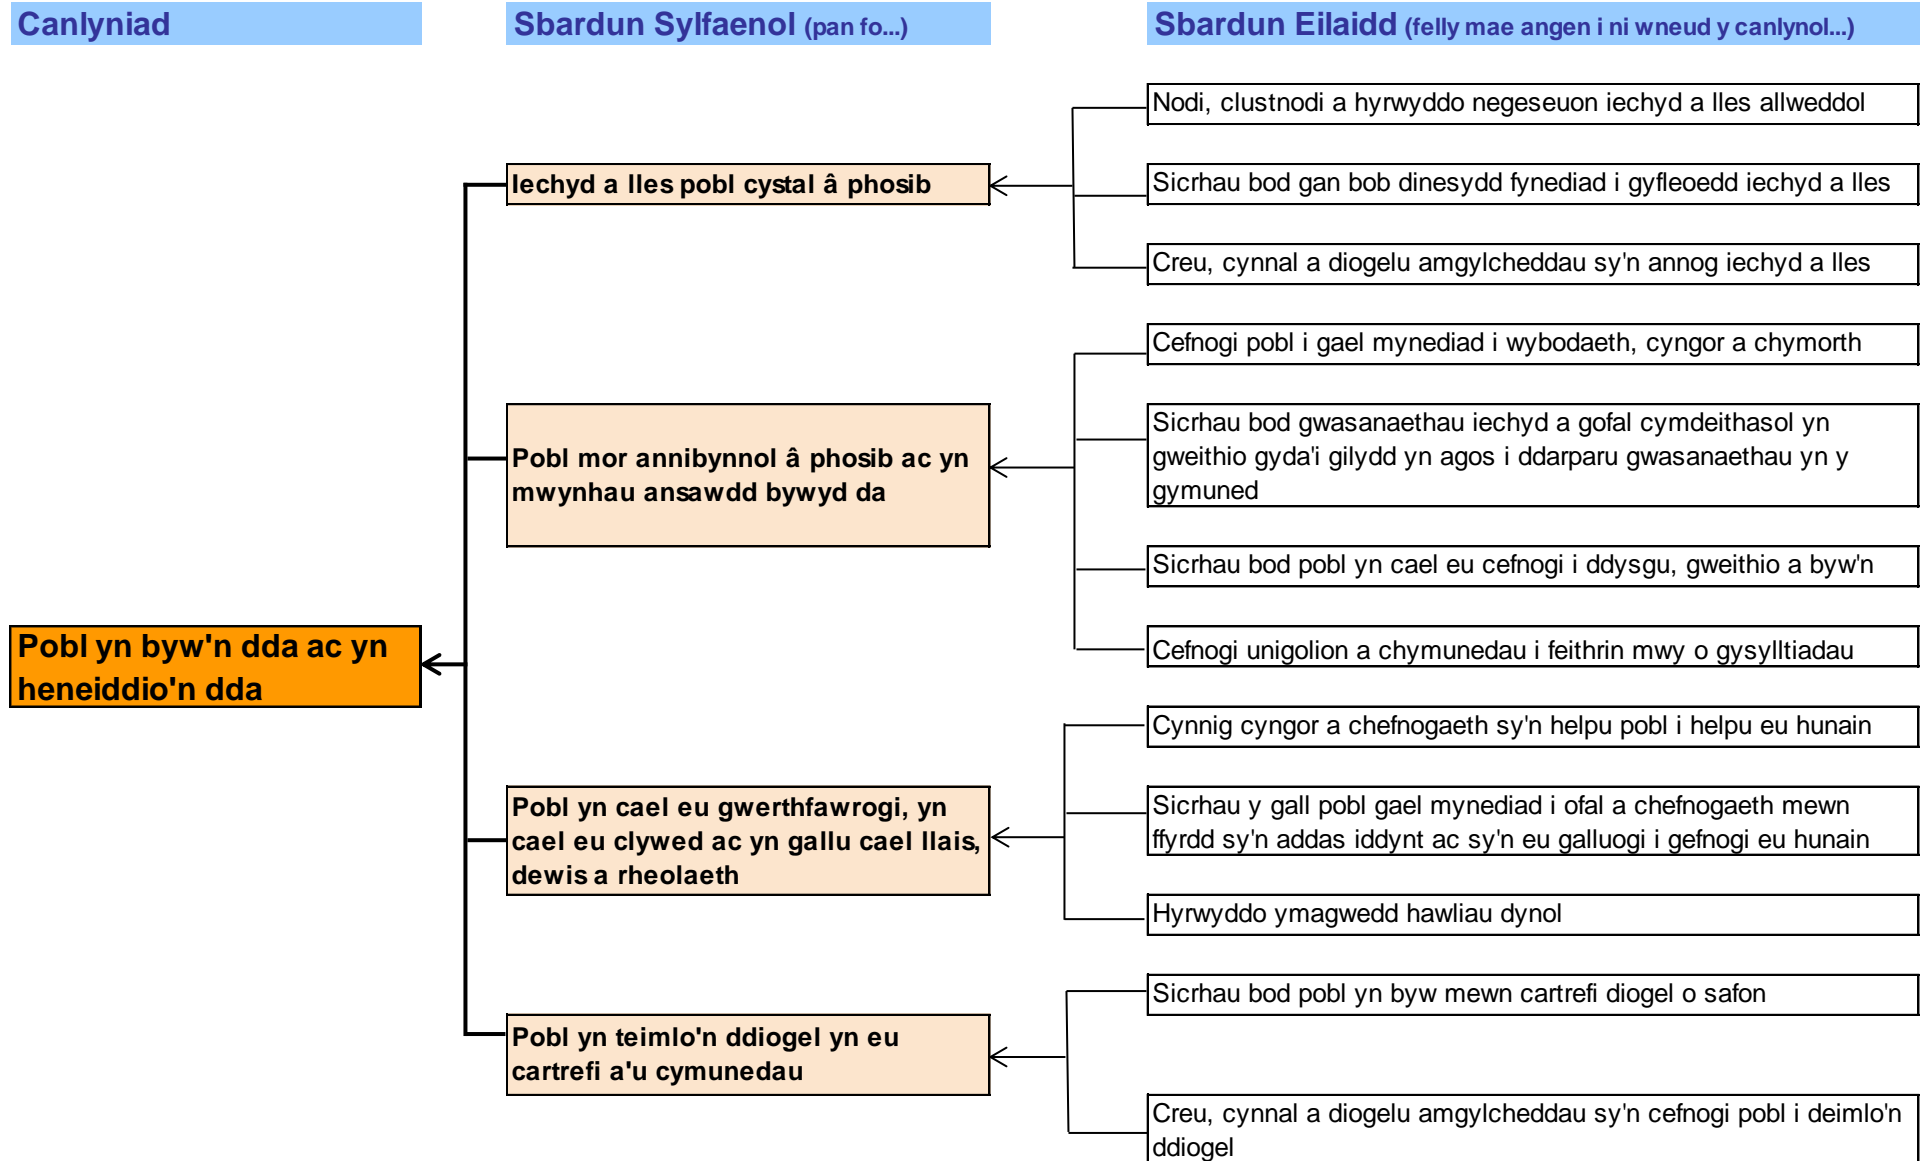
Canlyniad

Sbardun Sylfaenol (pan fo...)

Sbardun Eilaidd (felly mae angen i ni wneud y canlynol...)

Pobl yn byw'n dda ac yn heneiddio'n dda

Iechyd a lles pobl cystal â phosib

Nodi, clustnodi a hyrwyddo negeseuon iechyd a lles allweddol

Sicrhau bod gan bob dinesydd fynediad i gyfleoedd iechyd a lles

Creu, cynnal a diogelu amgylcheddau sy'n annog iechyd a lles

Pobl mor annibynnol â phosib ac yn mwynhau ansawdd bywyd da

Cefnogi pobl i gael mynediad i wybodaeth, cyngor a chymorth

Sicrhau bod gwasanaethau iechyd a gofal cymdeithasol yn gweithio gyda'i gilydd yn agos i ddarparu gwasanaethau yn y gymuned

Sicrhau bod pobl yn cael eu cefnogi i ddysgu, gweithio a byw'n

Cefnogi unigolion a chymunedau i feithrin mwy o gysylltiadau

Pobl yn cael eu gwerthfawrogi, yn cael eu clywed ac yn gallu cael llais, dewis a rheolaeth

Cynnig cyngor a chefnogaeth sy'n helpu pobl i helpu eu hunain

Sicrhau y gall pobl gael mynediad i ofal a chefnogaeth mewn ffyrdd sy'n addas iddynt ac sy'n eu galluogi i gefnogi eu hunain

Hyrwyddo ymagwedd hawliau dynol

Pobl yn teimlo'n ddiogel yn eu cartrefi a'u cymunedau

Sicrhau bod pobl yn byw mewn cartrefi diogel o safon

Creu, cynnal a diogelu amgylcheddau sy'n cefnogi pobl i deimlo'n ddiogel